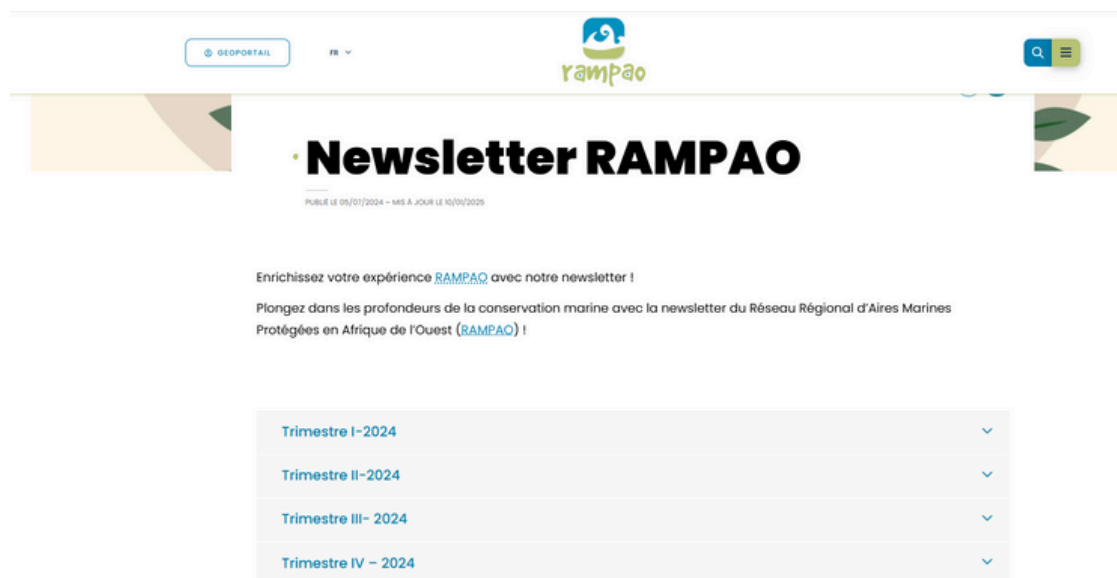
GEOPORTAIL

FR

rampao

Newsletter RAMPAO

PUBLIÉ LE 05/07/2024 – MIS À JOUR LE 10/01/2025

Enrichissez votre expérience RAMPAO avec notre newsletter !

Plongez dans les profondeurs de la conservation marine avec la newsletter du Réseau Régional d'Aires Marines Protégées en Afrique de l'Ouest (RAMPAO) !

Trimestre I-2024

Trimestre II-2024

Trimestre III- 2024

Trimestre IV – 2024